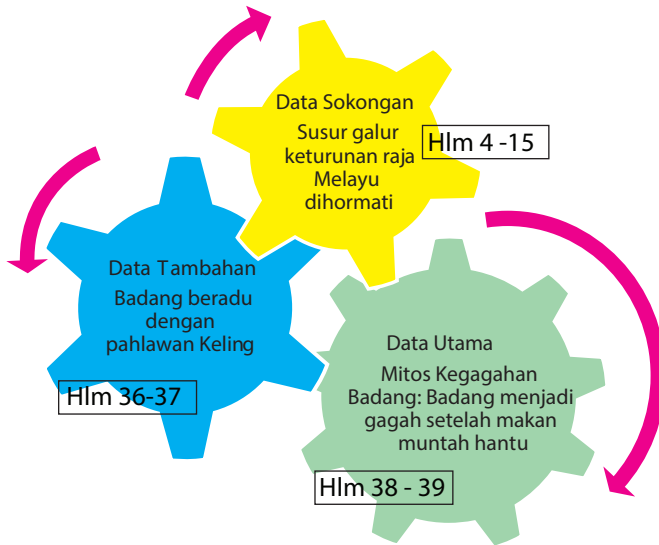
Data Sokongan

Susur galur keturunan raja Melayu dihormati

Hlm 4 -15

Data Tambahan

Badang beradu dengan pahlawan Keling

Hlm 36-37

Data Utama

Mitos Kegagahan Badang: Badang menjadi gagah setelah makan muntah hantu

Hlm 38 - 39